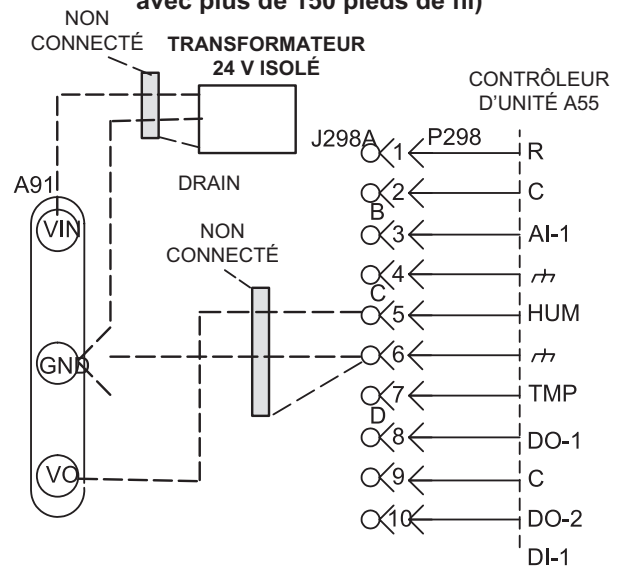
avec plus de 150 pieds de fil)

NON CONNECTÉ

TRANSFORMATEUR 24 V ISOLÉ

CONTRÔLEUR D'UNITÉ A55

J298A

P298

A91

DRAIN

VIN

NON CONNECTÉ

GND

VO

1
2
B
3
4
C
5
6
7
D
8
9
10

R
C
AI-1
HUM
TMP
DO-1
C
DO-2
DI-1